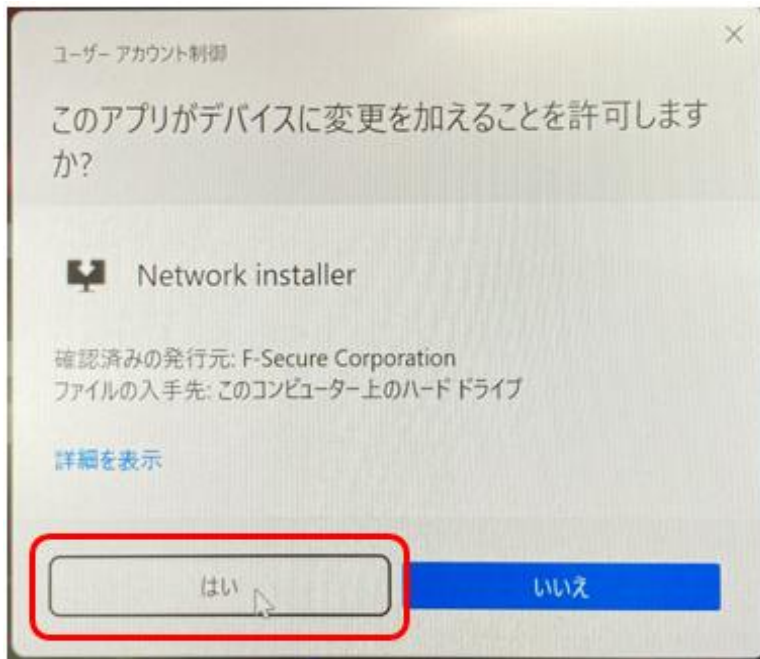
ユーザー アカウント制御

このアプリがデバイスに変更を加えることを許可しますか?

Network installer

確認済みの発行元: F-Secure Corporation
ファイルの入手先: このコンピューター上のハード ドライブ

詳細を表示

はい

いいえ